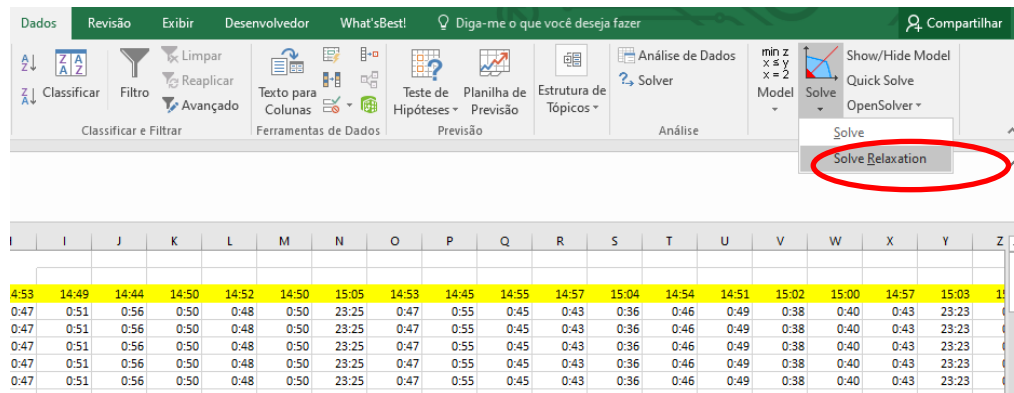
Dados Revisão Exibir Desenvolvedor What'sBest! Diga-me o que você deseja fazer Compartilhar

Classificar Filtro Limpar Reaplicar Avançado
Classificar e Filtrar

Texto para Colunas
Ferramentas de Dados

Teste de Hipóteses Planilha de Previsão
Previsão

Estrutura de Tópicos

Análise de Dados
Solver
Análise

min z
x ≤ y
x = 2
Model Solve Show/Hide Model Quick Solve OpenSolver

Solve
Solve Relaxation

| I | I | J | K | L | M | N | O | P | Q | R | S | T | U | V | W | X | Y | Z |
|---|---|---|---|---|---|---|---|---|---|---|---|---|---|---|---|---|---|---|
| 4:53 | 14:49 | 14:44 | 14:50 | 14:52 | 14:50 | 15:05 | 14:53 | 14:45 | 14:55 | 14:57 | 15:04 | 14:54 | 14:51 | 15:02 | 15:00 | 14:57 | 15:03 | 1 |
| 0:47 | 0:51 | 0:56 | 0:50 | 0:48 | 0:50 | 23:25 | 0:47 | 0:55 | 0:45 | 0:43 | 0:36 | 0:46 | 0:49 | 0:38 | 0:40 | 0:43 | 23:23 | |
| 0:47 | 0:51 | 0:56 | 0:50 | 0:48 | 0:50 | 23:25 | 0:47 | 0:55 | 0:45 | 0:43 | 0:36 | 0:46 | 0:49 | 0:38 | 0:40 | 0:43 | 23:23 | |
| 0:47 | 0:51 | 0:56 | 0:50 | 0:48 | 0:50 | 23:25 | 0:47 | 0:55 | 0:45 | 0:43 | 0:36 | 0:46 | 0:49 | 0:38 | 0:40 | 0:43 | 23:23 | |
| 0:47 | 0:51 | 0:56 | 0:50 | 0:48 | 0:50 | 23:25 | 0:47 | 0:55 | 0:45 | 0:43 | 0:36 | 0:46 | 0:49 | 0:38 | 0:40 | 0:43 | 23:23 | |
| 0:47 | 0:51 | 0:56 | 0:50 | 0:48 | 0:50 | 23:25 | 0:47 | 0:55 | 0:45 | 0:43 | 0:36 | 0:46 | 0:49 | 0:38 | 0:40 | 0:43 | 23:23 | |